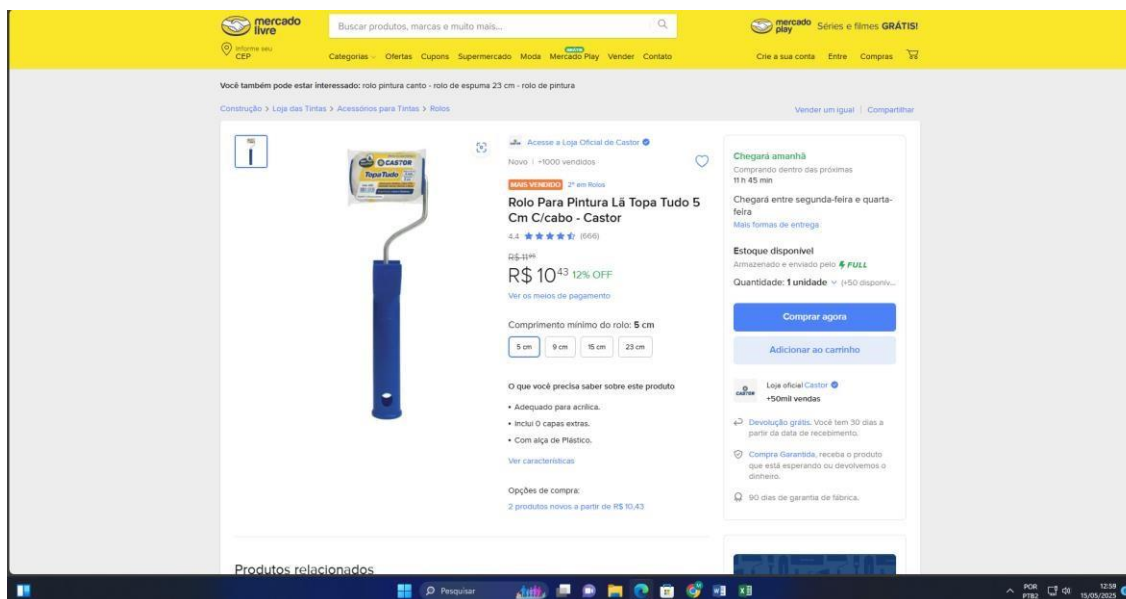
mercado livre

Buscar produtos, marcas e muito mais...

mercado play Séries e filmes GRÁTIS!

Informe seu CEP

Categorias Ofertas Cupons Supermercado Moda GRÁTIS Mercado Play Vender Contato

Crie a sua conta Entre Compras

Você também pode estar interessado: rolo pintura canto - rolo de espuma 23 cm - rolo de pintura

Construção > Loja das Tintas > Acessórios para Tintas > Rolos

Vender um igual | Compartilhar

CASTOR Topa Tudo

Acesse a Loja Oficial de Castor

Novo | +1000 vendidos

MAIS VENDIDO 2º em Rolos

Rolo Para Pintura Lã Topa Tudo 5 Cm C/cabo - Castor

4.4 ★★★★★ (666)

R$ 11,85

R$ 10,43 12% OFF

Ver os meios de pagamento

Comprimento mínimo do rolo: 5 cm

5 cm | 9 cm | 15 cm | 23 cm

O que você precisa saber sobre este produto

• Adequado para acrílica.
• Inclui 0 capas extras.
• Com alça de Plástico.

Ver características

Opções de compra:
2 produtos novos a partir de R$ 10,43

Chegará amanhã
Comprando dentro das próximas 11 h 45 min

Chegará entre segunda-feira e quarta-feira
Mais formas de entrega

Estoque disponível
Armazenado e enviado pelo FULL

Quantidade: 1 unidade (+50 disponív...

Comprar agora

Adicionar ao carrinho

CASTOR Loja oficial Castor
+50mil vendas

Devolução grátis. Você tem 30 dias a partir da data de recebimento.

Compra Garantida, receba o produto que está esperando ou devolvemos o dinheiro.

90 dias de garantia de fábrica.

Produtos relacionados

Pesquisar

POR PTB2 12:59 15/05/2025